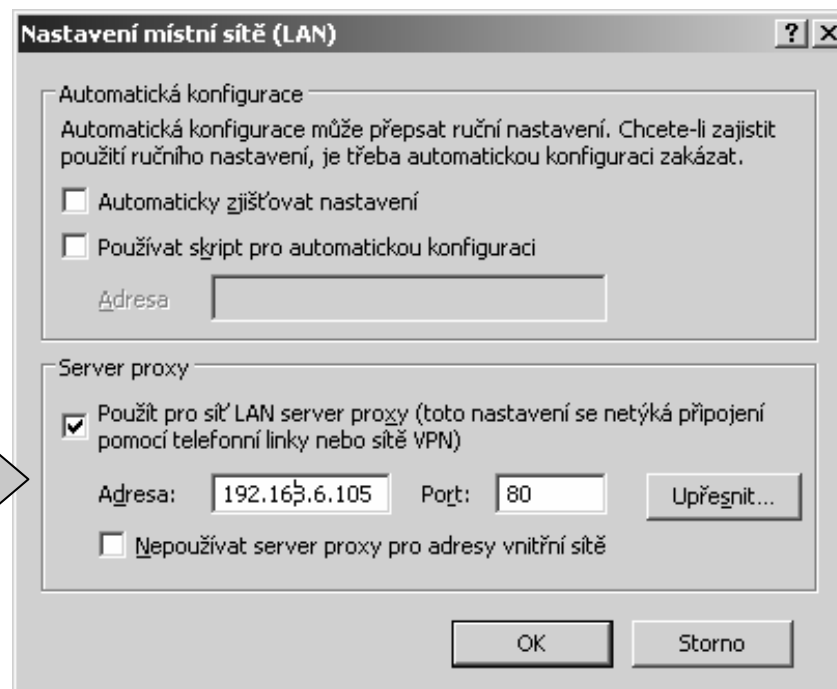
Nastavení místní sítě (LAN)

?

X

Automatická konfigurace

Automatická konfigurace může přepsat ruční nastavení. Chcete-li zajistit použití ručního nastavení, je třeba automatickou konfiguraci zakázat.

Automaticky zjišťovat nastavení

Používat skript pro automatickou konfiguraci

Adresa

Server proxy

Použít pro síť LAN server proxy (toto nastavení se netýká připojení pomocí telefonní linky nebo sítě VPN)

Adresa: 192.168.6.105 Port: 80 Upřesnit...

Nepoužívat server proxy pro adresy vnitřní sítě

OK

Storno